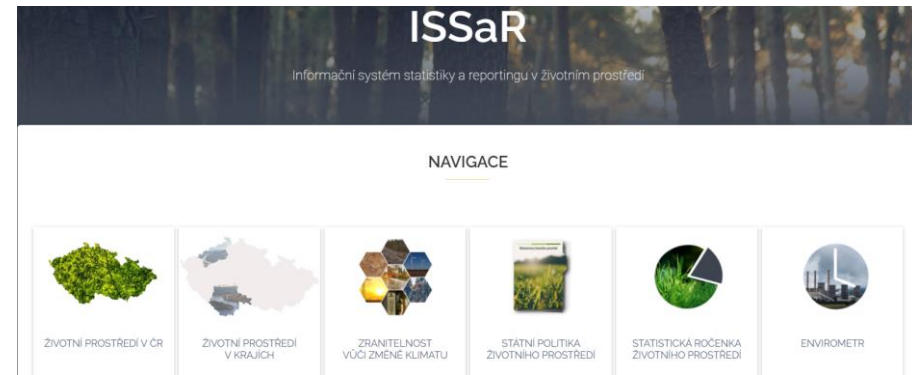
ISSaR

Informační systém statistiky a reportingu v životním prostředí

NAVIGACE

ŽIVOTNÍ PROSTŘEDÍ V ČR

ŽIVOTNÍ PROSTŘEDÍ V KRAJÍCH

ZRANITELNOST VŮČI ZMĚNĚ KLIMATU

STÁTNÍ POLITIKA ŽIVOTNÍHO PROSTŘEDÍ

STATISTICKÁ ROČENKA ŽIVOTNÍHO PROSTŘEDÍ

ENVIROMETR